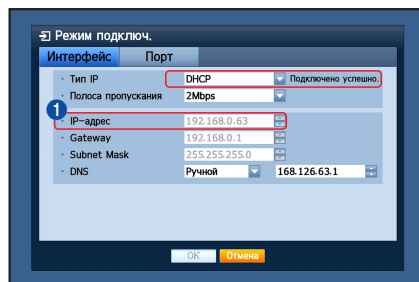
Режим подключ.

Интерфейс | Порт

· Тип IP DHCP Подключено успешно.
· Полоса пропускания 2Mbps

1
· IP-адрес 192.168.0.63
· Gateway 192.168.0.1
· Subnet Mask 255.255.255.0
· DNS Ручной 168.126.63.1

OK Отмена